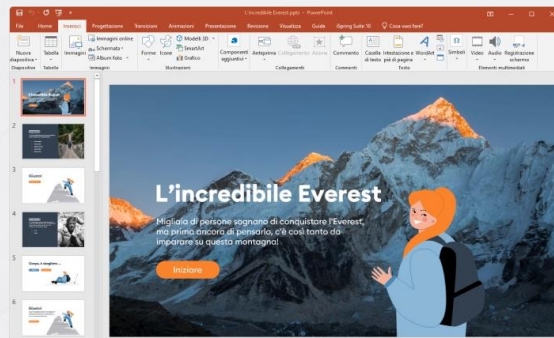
L'incredibile Everest.pptx - PowerPoint

File Home Inserisci Progettazione Transizioni Animazioni Presentazione Revisione Visualizza Guida iSpring Suite 10 Cosa vuoi fare?

Nuova diapositiva Tabella Immagini Immagini online Schermata Album foto Forme Icone Modelli 3D SmartArt Grafico Componenti aggiuntivi Collegamento Collegamenti Azione Commento Casella di testo Intestazione e piè di pagina WordArt Simboli Video Audio Registrazione schermo

Diapositive Tabelle Immagini Illustrazioni Collegamenti Commenti Testo Elementi multimediali

1
2
3
4
5
6

L'incredibile Everest

Migliaia di persone sognano di conquistare l'Everest, ma prima ancora di pensarlo, c'è così tanto da imparare su questa montagna!

Inizia